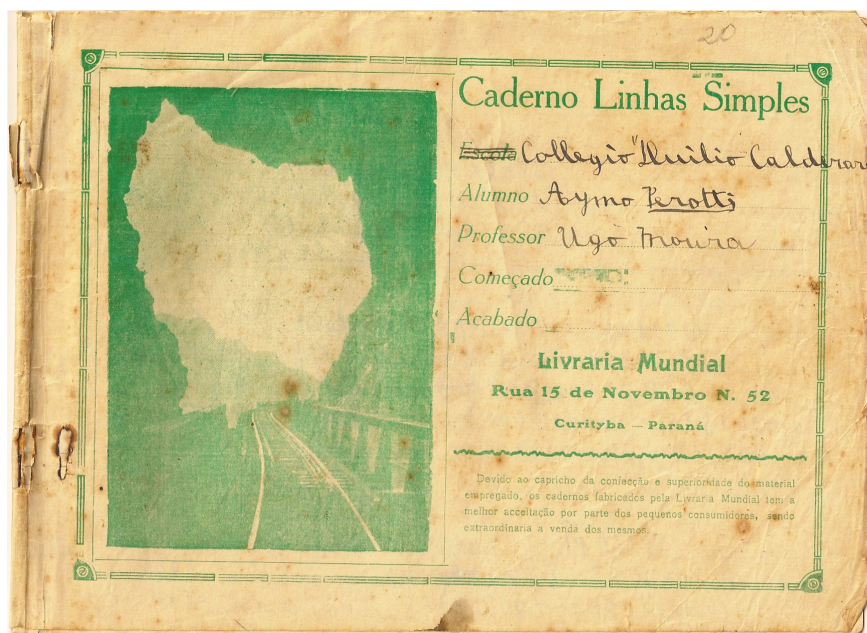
20

Caderno Linhas Simples

~~Escola~~ Collegio "Duilio Calderari"

Alumno Aymo Perotti

Professor Ugo Moura

Começado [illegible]

Acabado

Livraria Mundial

Rua 15 de Novembro N. 52

Curityba — Paraná

Devido ao capricho da confecção e superioridade do material empregado, os cadernos fabricados pela Livraria Mundial tem a melhor acceitação por parte dos pequenos consumidores, sendo extraordinaria a venda dos mesmos.